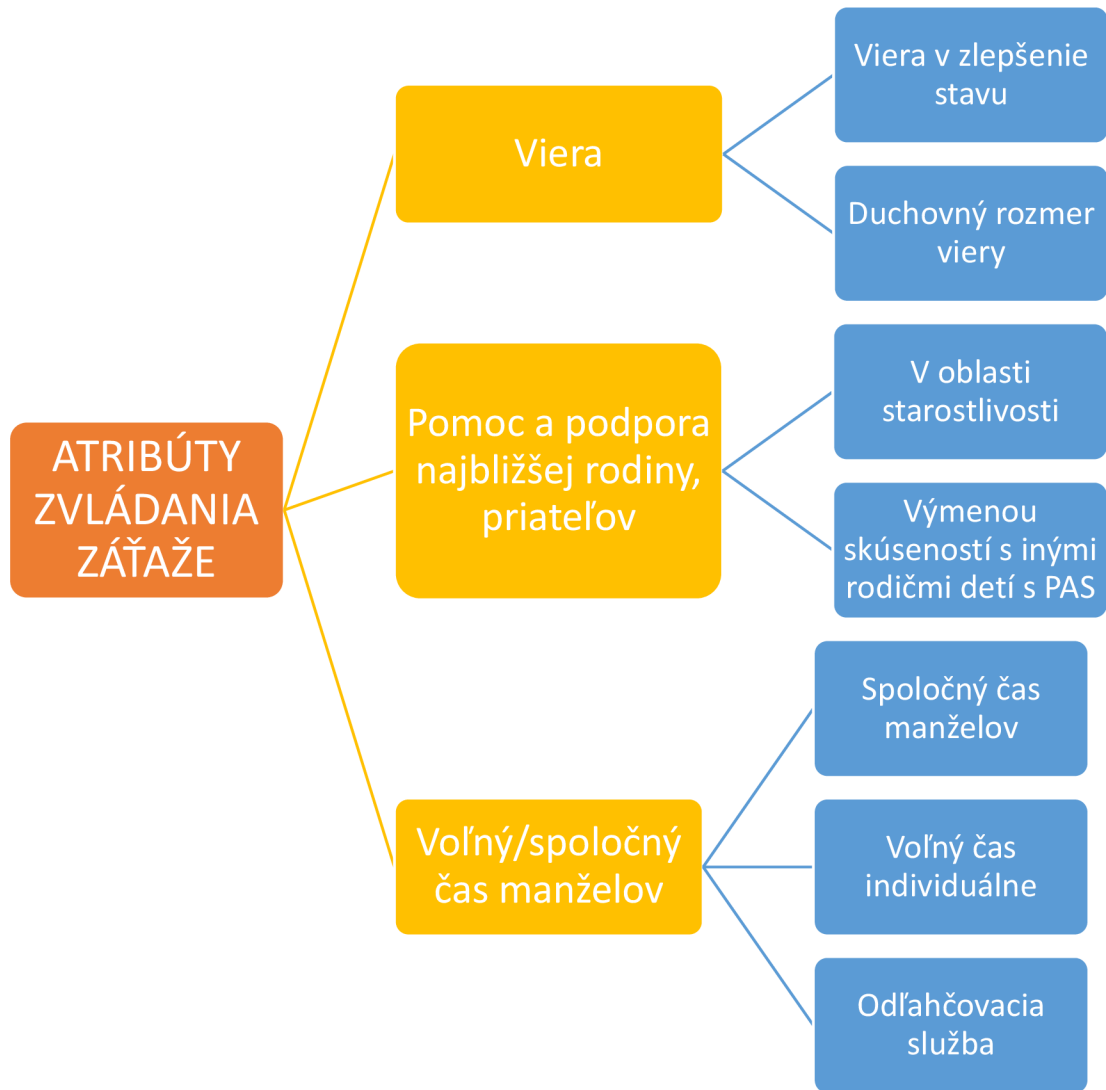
ATRIBÚTY ZVLÁDANIA ZÁŤAŽE

Viera

Viera v zlepšenie stavu

Duchovný rozmer viery

Pomoc a podpora najbližšej rodiny, priateľov

V oblasti starostlivosti

Výmenou skúseností s inými rodičmi detí s PAS

Voľný/spoločný čas manželov

Spoločný čas manželov

Voľný čas individuálne

Odľahčovacia služba